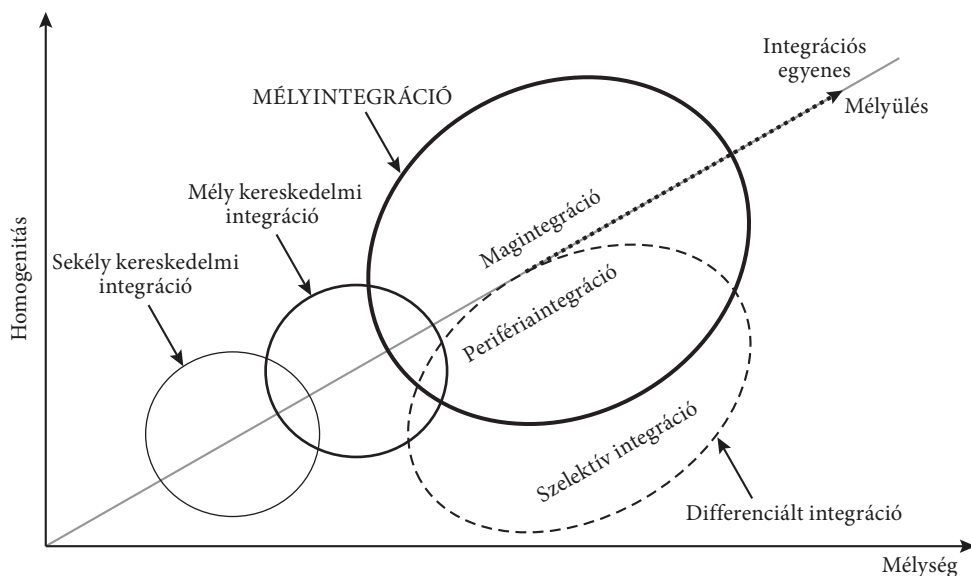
Integrációs egyenes

Mélyülés

MÉLYINTEGRÁCIÓ

Mély kereskedelmi integráció

Sekély kereskedelmi integráció

Homogenitás

Magintegráció

Perifériaintegráció

Szelektív integráció

Differenciált integráció

Mélység